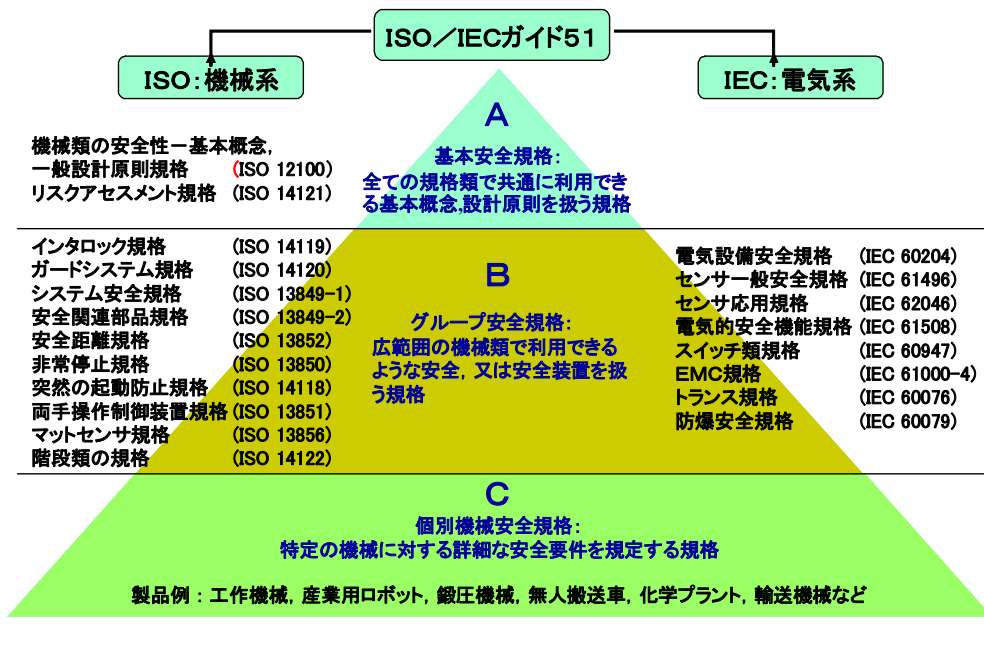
ISO／IECガイド51

ISO:機械系

IEC:電気系

A

基本安全規格:
全ての規格類で共通に利用できる基本概念,設計原則を扱う規格

機械類の安全性ー基本概念,
一般設計原則規格 (ISO 12100)
リスクアセスメント規格 (ISO 14121)

B

グループ安全規格:
広範囲の機械類で利用できるような安全, 又は安全装置を扱う規格

インタロック規格 (ISO 14119)
ガードシステム規格 (ISO 14120)
システム安全規格 (ISO 13849-1)
安全関連部品規格 (ISO 13849-2)
安全距離規格 (ISO 13852)
非常停止規格 (ISO 13850)
突然の起動防止規格 (ISO 14118)
両手操作制御装置規格 (ISO 13851)
マットセンサ規格 (ISO 13856)
階段類の規格 (ISO 14122)

電気設備安全規格 (IEC 60204)
センサー般安全規格 (IEC 61496)
センサ応用規格 (IEC 62046)
電気的安全機能規格 (IEC 61508)
スイッチ類規格 (IEC 60947)
EMC規格 (IEC 61000-4)
トランス規格 (IEC 60076)
防爆安全規格 (IEC 60079)

C

個別機械安全規格:
特定の機械に対する詳細な安全要件を規定する規格

製品例：工作機械, 産業用ロボット, 鍛圧機械, 無人搬送車, 化学プラント, 輸送機械など